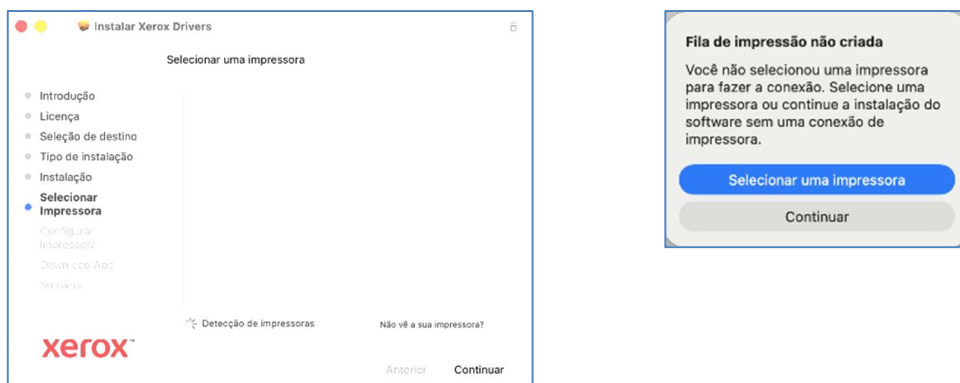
Instalar Xerox Drivers

Selecionar uma impressora

Introdução
Licença
Seleção de destino
Tipo de instalação
Instalação
Selecionar Impressora
Configurar Impressora
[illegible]
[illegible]

Detecção de impressoras

Não vê a sua impressora?

xerox

Anterior Continuar

Fila de impressão não criada

Você não selecionou uma impressora para fazer a conexão. Selecione uma impressora ou continue a instalação do software sem uma conexão de impressora.

Selecionar uma impressora

Continuar